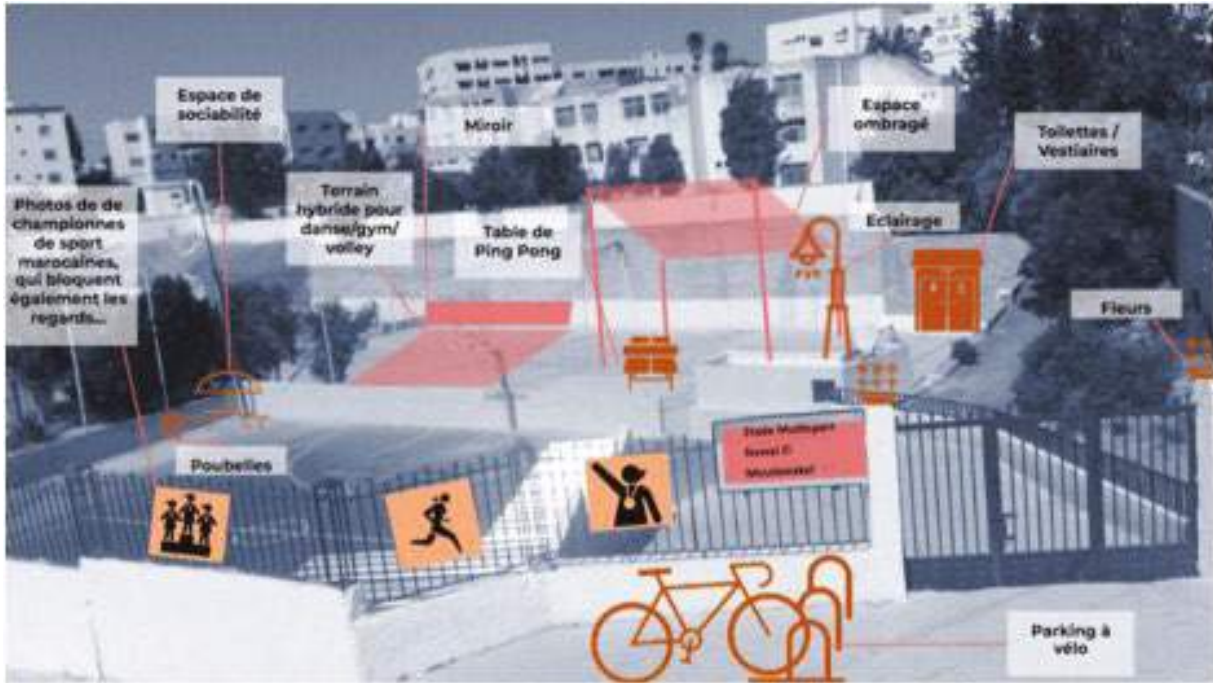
Espace de sociabilité

Miroir

Espace ombragé

Toilettes / Vestiaires

Photos de de championnes de sport marocaines, qui bloquent également les regards...

Terrain hybride pour danse/gym/ volley

Table de Ping Pong

Eclairage

Fleurs

Poubelles

Stade Multisport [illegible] Moulmekel

Parking à vélo